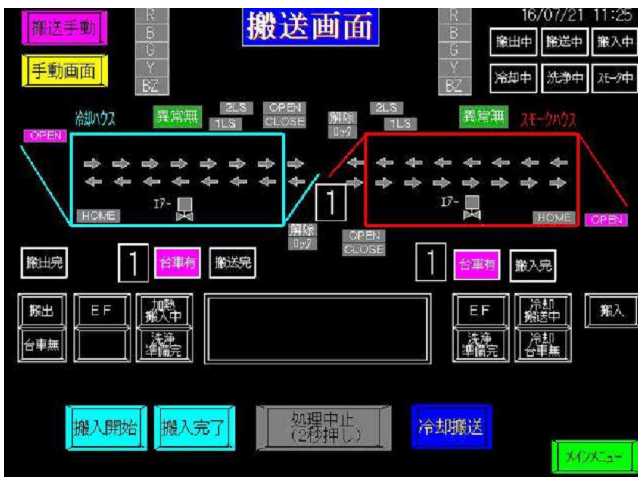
搬送手動

手動画面

R
B
G
Y
BZ

搬送画面

R
B
G
Y
BZ

16/07/21 11:25

搬出中 搬送中 搬入中

冷却中 洗浄中 スモーク中

冷却ハウス

異常無

2LS
1LS

OPEN
CLOSE

解除
ロック

2LS
1LS

異常無

スモークハウス

OPEN

エアー

HOME

1

エアー

HOME

OPEN

解除
ロック

OPEN
CLOSE

搬出完

1

台車有

搬送完

1

台車有

搬入完

搬出

EF

加熱
搬入中

EF

冷却
搬送中

搬入

台車無

洗浄
準備完

洗浄
準備完

冷却
台車無

搬入開始

搬入完了

処理中止
(2秒押し)

冷却搬送

メインメニュー